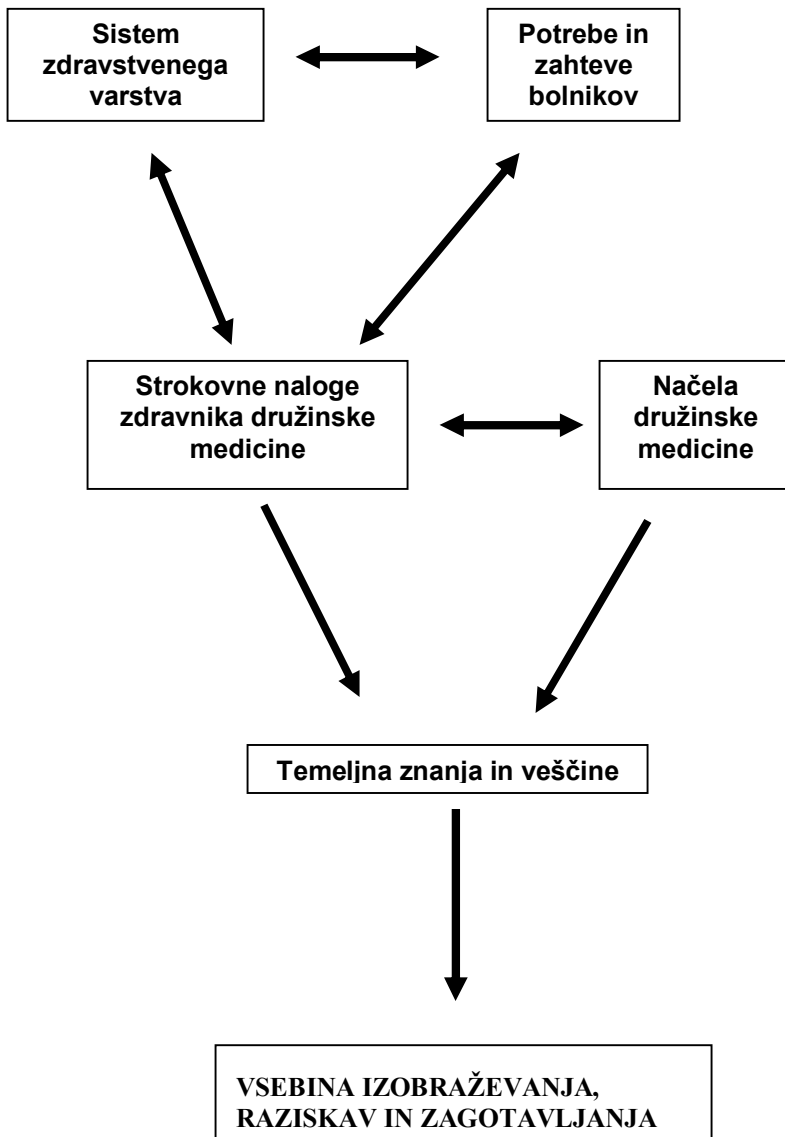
Sistem zdravstvenega varstva

Potrebe in zahteve bolnikov

Strokovne naloge zdravnika družinske medicine

Načela družinske medicine

Temeljna znanja in veščine

VSEBINA IZOBRAŽEVANJA, RAZISKAV IN ZAGOTAVLJANJA